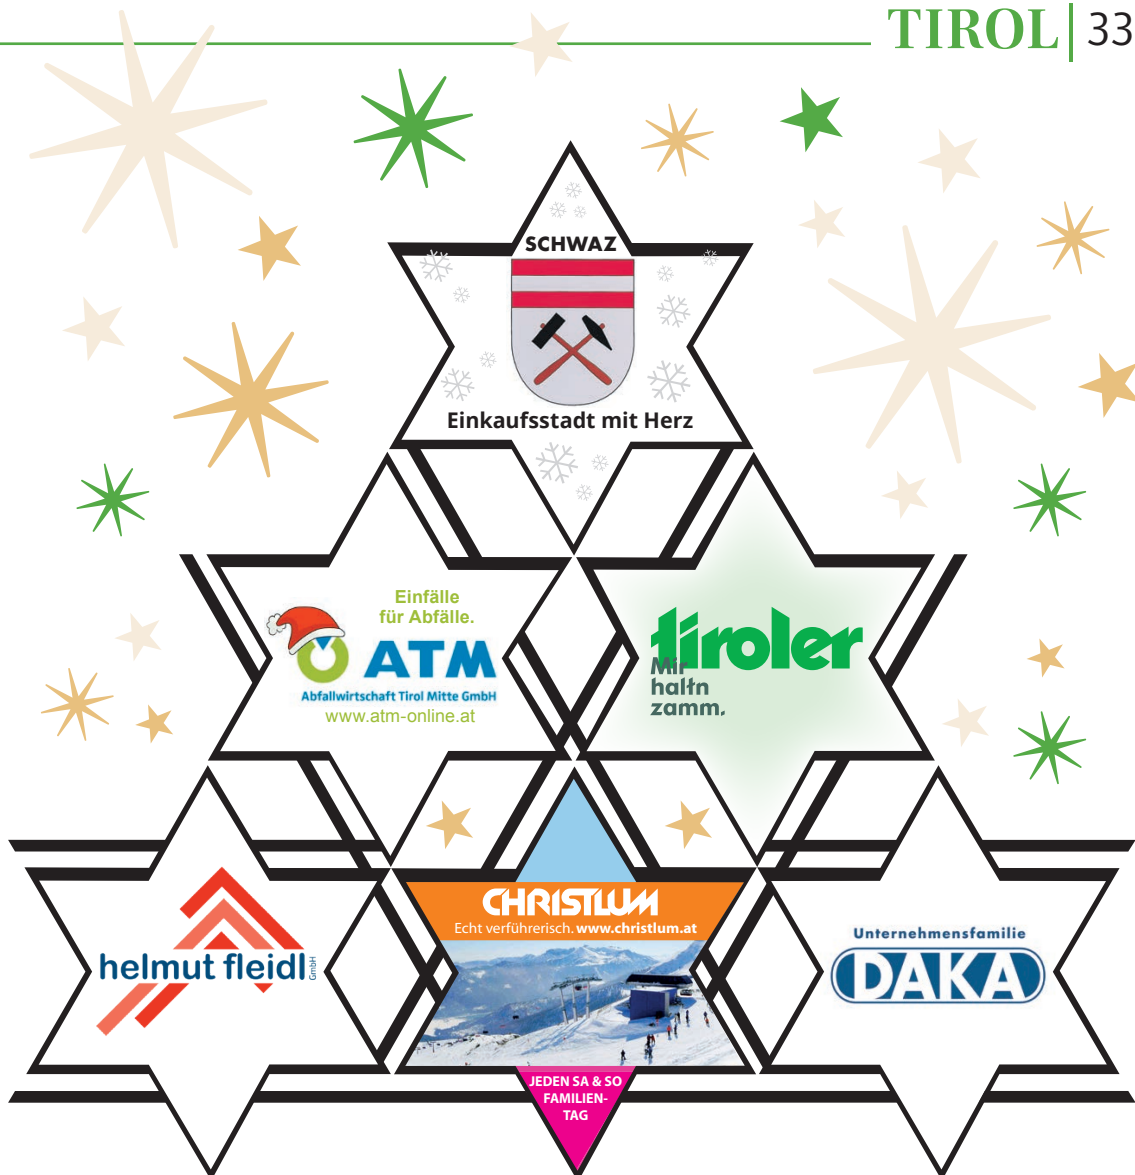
TIROL | 33

SCHWAZ

Einkaufsstadt mit Herz

Einfälle für Abfälle.
ATM
Abfallwirtschaft Tirol Mitte GmbH
www.atm-online.at

tiroler
Mir haltn zamm.

helmut fleidl GmbH

CHRISTLUM
Echt verführerisch. www.christlum.at

JEDEN SA & SO FAMILIEN-TAG

Unternehmensfamilie
DAKA